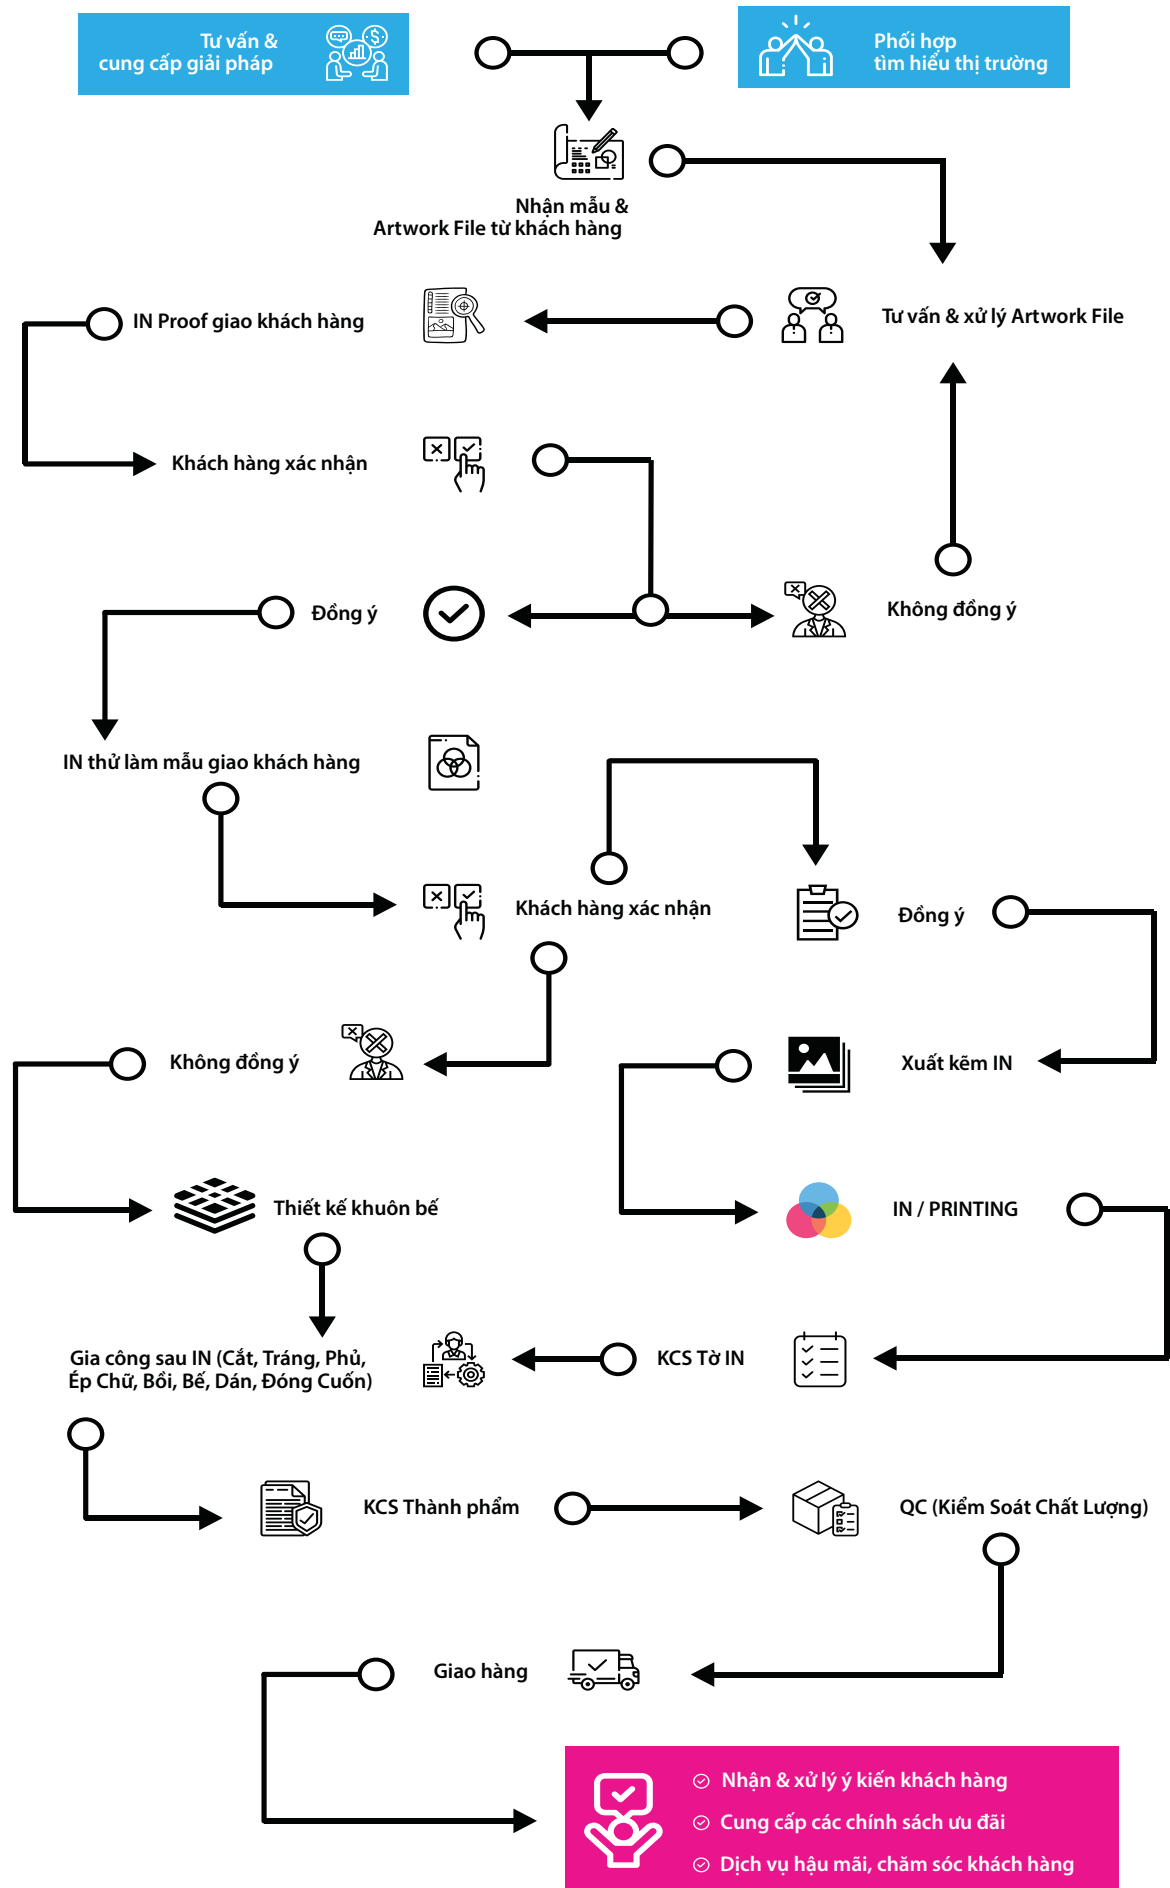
Tư vấn & cung cấp giải pháp

Phối hợp tìm hiểu thị trường

Nhận mẫu & Artwork File từ khách hàng

IN Proof giao khách hàng

Tư vấn & xử lý Artwork File

Khách hàng xác nhận

Đồng ý

Không đồng ý

IN thử làm mẫu giao khách hàng

Khách hàng xác nhận

Đồng ý

Không đồng ý

Xuất kẽm IN

Thiết kế khuôn bế

IN / PRINTING

Gia công sau IN (Cắt, Tráng, Phủ, Ép Chữ, Bồi, Bế, Dán, Đóng Cuốn)

KCS Tờ IN

KCS Thành phẩm

QC (Kiểm Soát Chất Lượng)

Giao hàng

Nhận & xử lý ý kiến khách hàng
Cung cấp các chính sách ưu đãi
Dịch vụ hậu mãi, chăm sóc khách hàng